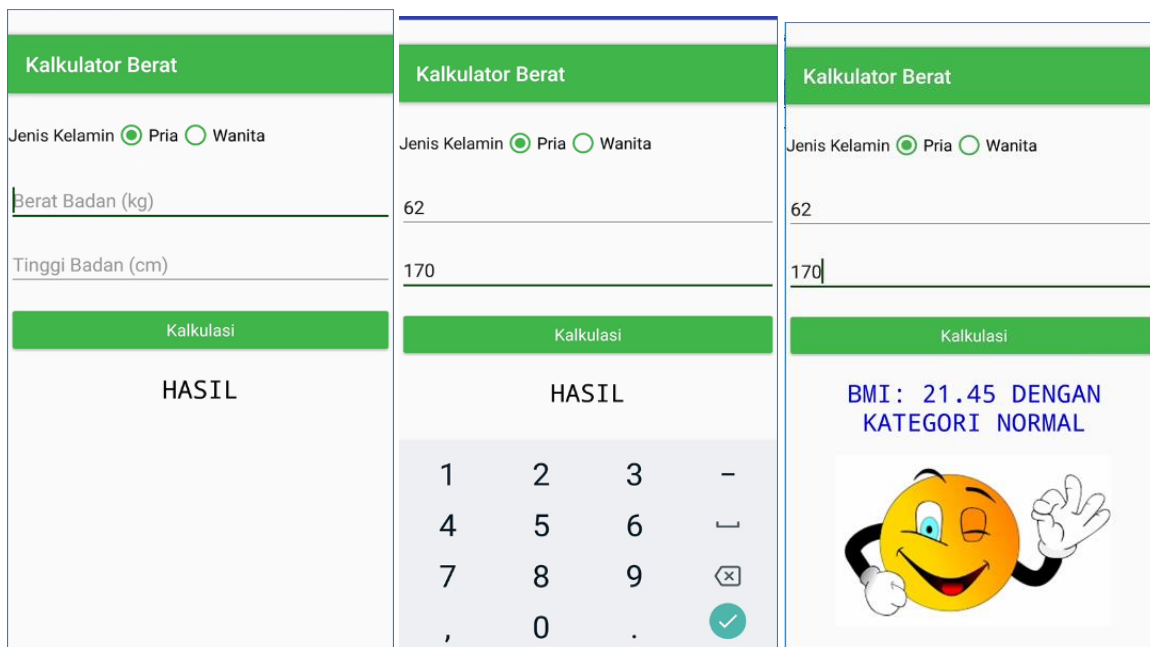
Kalkulator Berat

Jenis Kelamin Pria Wanita

Berat Badan (kg)

Tinggi Badan (cm)

Kalkulasi

HASIL

Kalkulator Berat

Jenis Kelamin Pria Wanita

62

170

Kalkulasi

HASIL

1 2 3 -
4 5 6
7 8 9
, 0 .

Kalkulator Berat

Jenis Kelamin Pria Wanita

62

170

Kalkulasi

BMI: 21.45 DENGAN KATEGORI NORMAL